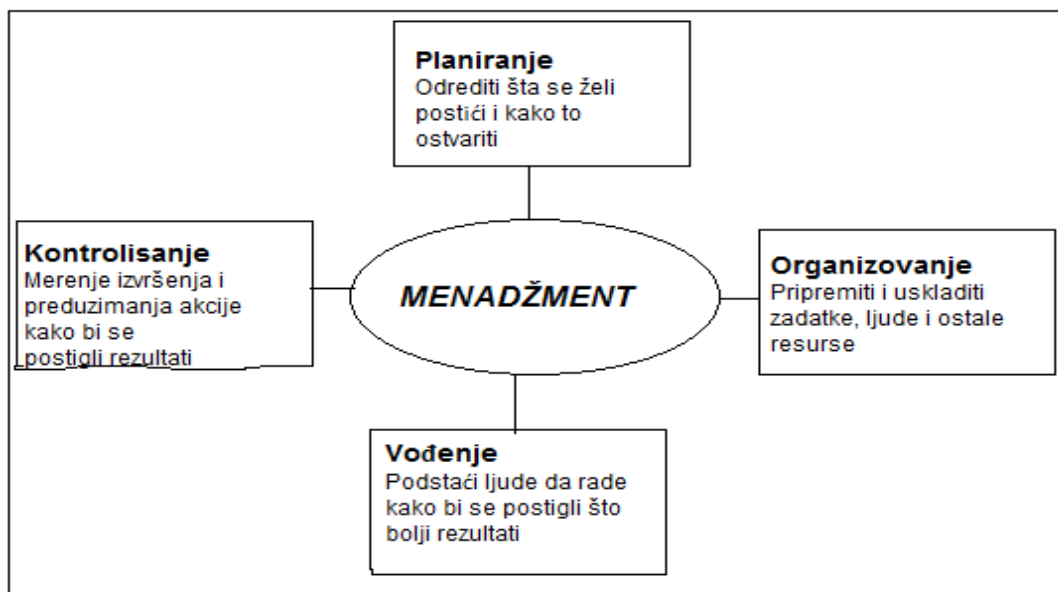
**Planiranje**
Odrediti šta se želi postići i kako to ostvariti

**Kontrolisanje**
Merenje izvršenja i preduzimanja akcije kako bi se postigli rezultati

*MENADŽMENT*

**Organizovanje**
Pripremiti i uskladiti zadatke, ljude i ostale resurse

**Vođenje**
Podstaći ljude da rade kako bi se postigli što bolji rezultati